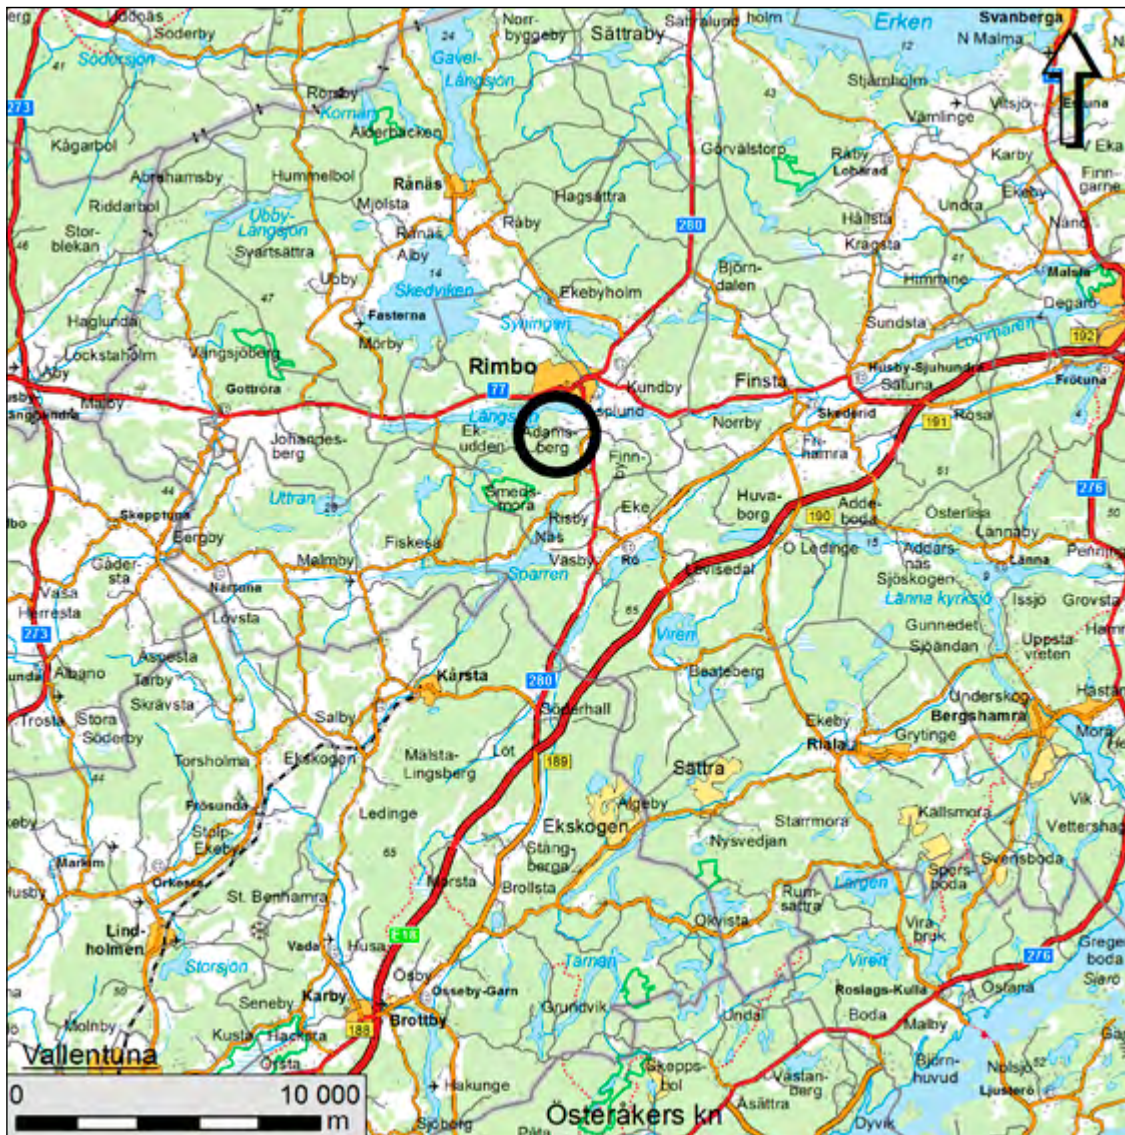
Söderby
Södersjön
Norrbyggeby
Sättraby
Erken
Svanberga
N Malma
Gavel-Långsjön
Stjärnholm
Rösby
Kornan
Alderbacken
Vitsjö
Vamlinge
Kågarbol
Görvälstorp
Råby
Lobarad
Karby
Abrahamsby
Hummelbol
Rånäs
Hagsättra
Ekeby
Finngarne
Riddarbol
Mjölsta
Ubby-Långsjön
Råby
Hallsta
Undra
Storblekan
Svartsättra
Rånäs
Alby
280
Kragsta
Nänö
Björndalen
Himmine
Ubby
Skedviken
Ekebyholm
Malsta
Fasterna
Syningen
Sundsta
Degarö
Haglunda
Lockstaholm
Vångsjöberg
Mörby
Lommaren
Rimbo
Kundby
Finsta
Husby-Sjuhundra
Frötuna
Gottröra
Malby
Åby
77
Saluna
Långsjön
Skederid
Rösa
Ekudden
Adamsberg
Norrby
Finnhamra
Johannesberg
191
Finn
Uttran
Smedsmora
Eke
Huvaborg
Addeboda
Österlisa
276
Skepptuna
Bergby
Risby
190
Lannaby
Näs
O Ledinge
Addarsnäs
Pentinge
Gådersta
Fiskesta
Vasby
Rö
Malmby
Lövsedal
Sjöskogen
Länna
Närtuna
Sparren
Vasa
Lännä kyrksjö
Issjö
Grovsta
Herresta
Lövsta
Gunnedet
Sjöändan
Uppstavreten
273
Viren
Asplesta
Albano
Tarby
Kårsta
Beateberg
Underskog
Skråvsta
280
Hasta
Trosta
Stora Söderby
Salby
Söderhall
Ekeby
Bergshamra
Riala
Grytinge
Mora
Torsholma
Ekskogen
Mälsta-Lingsberg
Löt
189
Sättra
Frösunda
Vik
Ledinge
Algeby
Kallsmora
Vettershaga
Stolpe-Ekeby
Ekskogen
Starrmora
Nysvedjan
Stångberga
Svensboda
Markim
Orkesta
Märsta
Brollsta
Rumsättra
Längen
Spersboda
St. Benhamra
Lindholmen
E18
Okvista
Virabruk
Vada
Husa
Viren
Gregeboda
Storsjön
Össby
Osseby-Garn
Tärnan
276
Roslags-Kulla
Östana
Seneby
Karby
Grundvik
Unda
Boda
Malby
Kusta
Hacksta
Brottby
188
Molnby
Vallentuna
Örsta
Skeppsbol
Björnhuvud
Vastanberg
Nolsjö
Ljusterö
Hakunge
Åsättra
Sjöberg
Dyvik
Österåkers kn
0
10 000
m